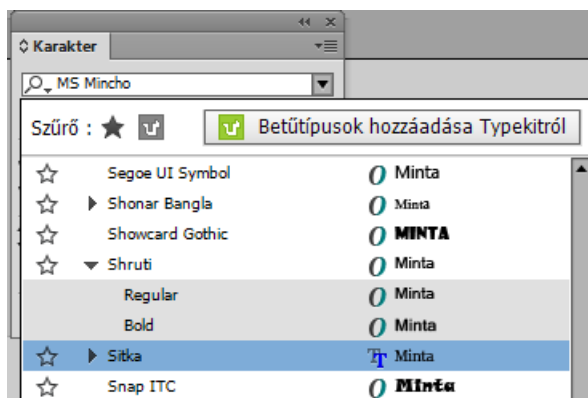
Karakter

MS Mincho

Szűrő :

Betűtípusok hozzáadása Typekitről

| Segoe UI Symbol | Minta |
|---|---|
| Shonar Bangla | Minta |
| Showcard Gothic | MINTA |
| Shruti | Minta |
| Regular | Minta |
| Bold | Minta |
| Sitka | Minta |
| Snap ITC | Minta |